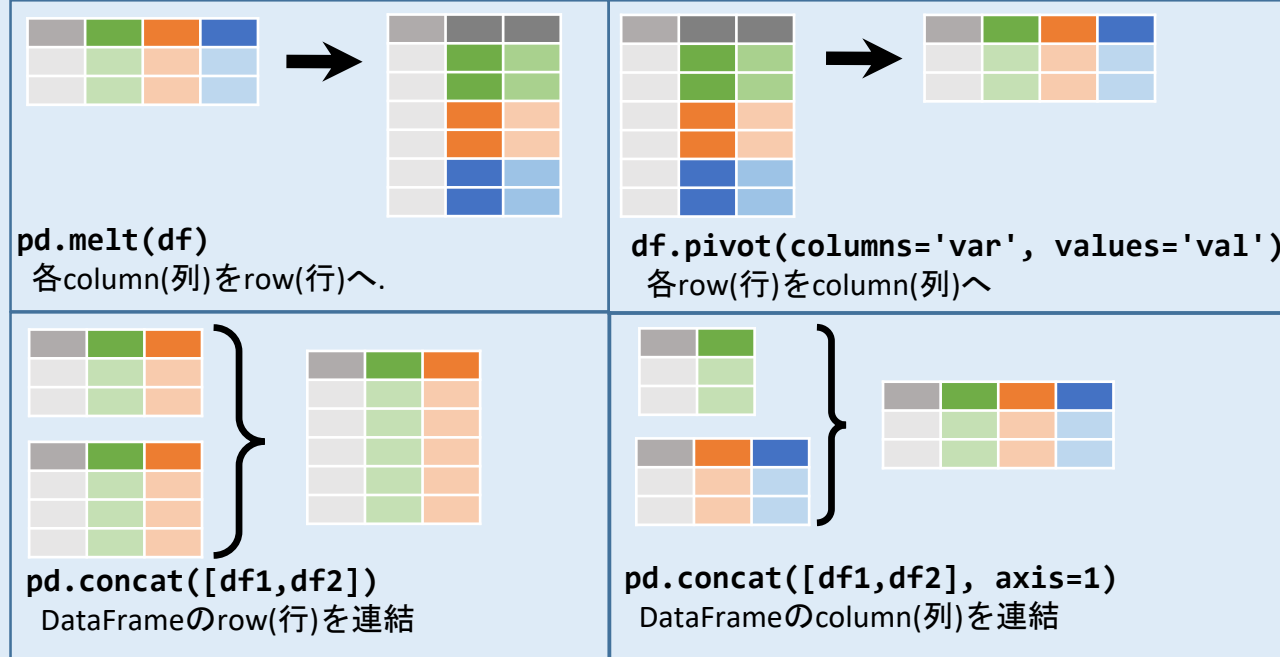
pd.melt(df)
各column(列)をrow(行)へ.

df.pivot(columns='var', values='val')
各row(行)をcolumn(列)へ

pd.concat([df1,df2])
DataFrameのrow(行)を連結

pd.concat([df1,df2], axis=1)
DataFrameのcolumn(列)を連結